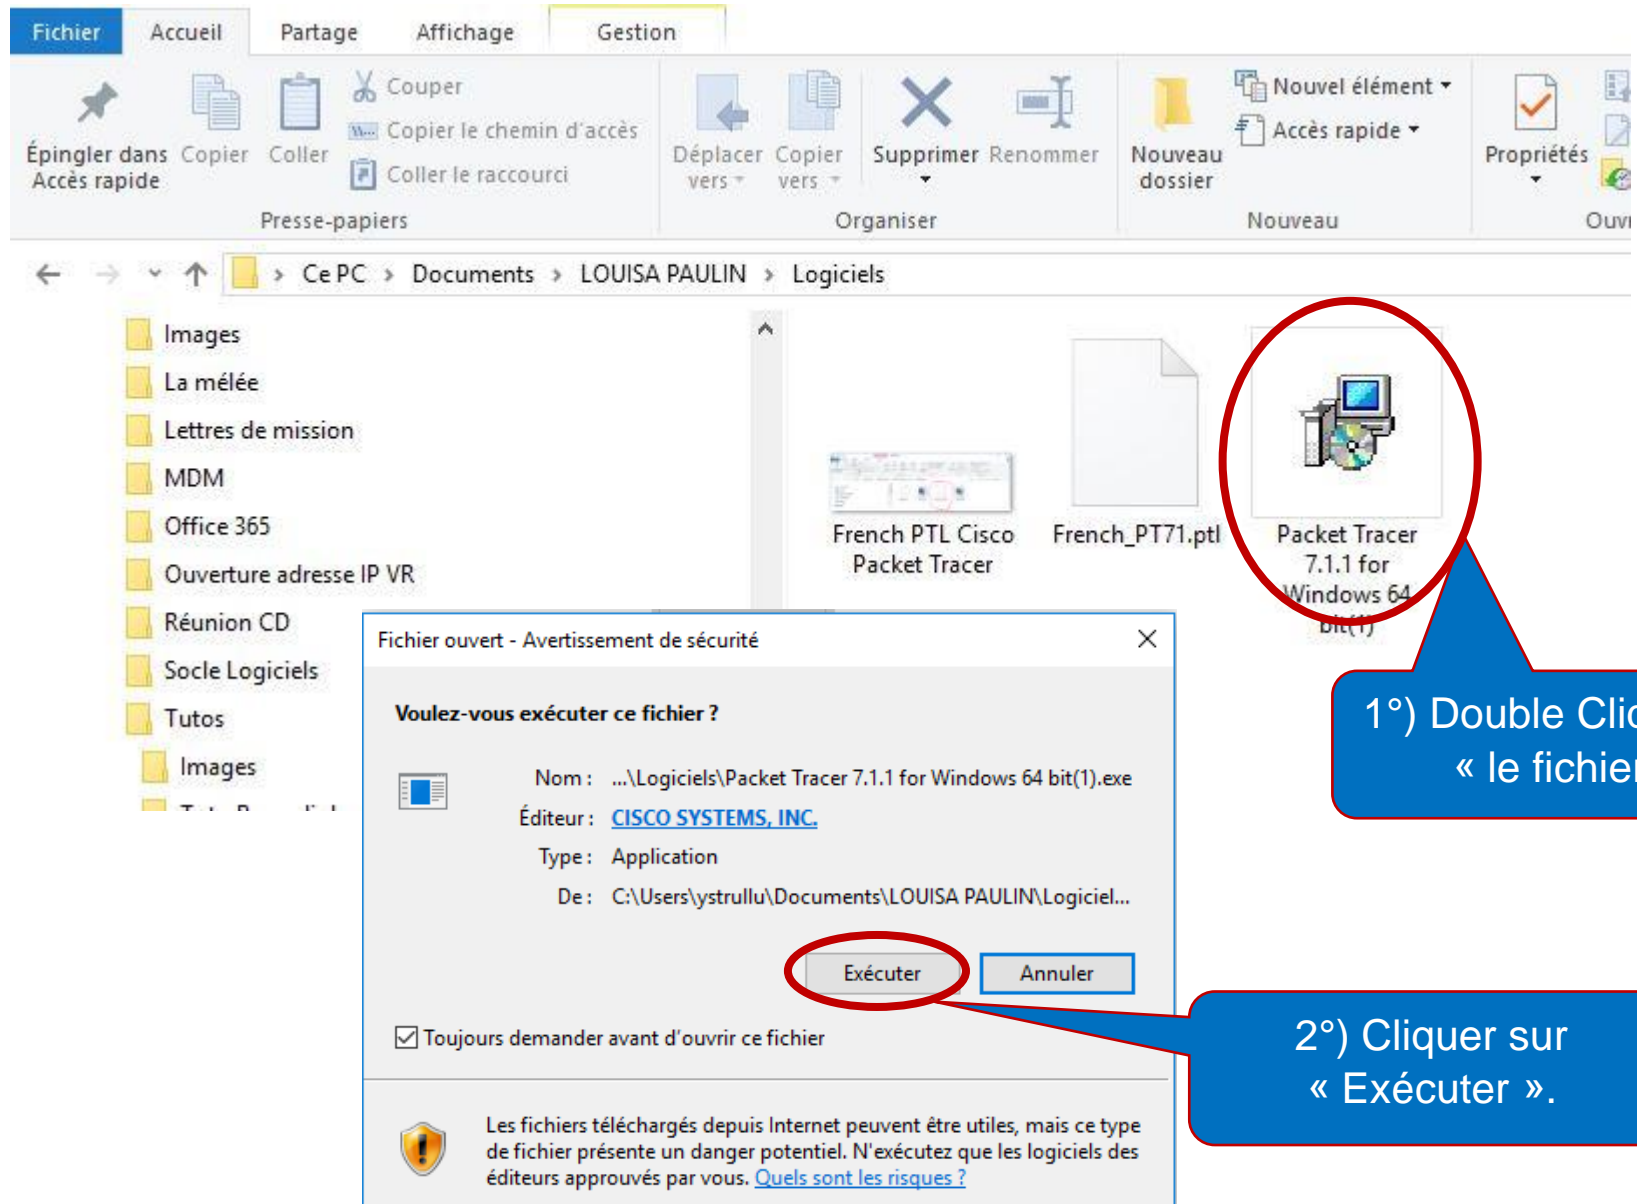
Fichier Accueil Partage Affichage Gestion

Épingler dans Accès rapide Copier Coller Couper Copier le chemin d'accès Coller le raccourci
Presse-papiers

Déplacer vers Copier vers Supprimer Renommer
Organiser

Nouveau dossier Nouvel élément Accès rapide
Nouveau

Propriétés
Ouv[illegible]

Ce PC › Documents › LOUISA PAULIN › Logiciels

Images
La mélée
Lettres de mission
MDM
Office 365
Ouverture adresse IP VR
Réunion CD
Socle Logiciels
Tutos
Images

French PTL Cisco Packet Tracer
French_PT71.ptl
Packet Tracer 7.1.1 for Windows 64 bit(1)

1°) Double Clic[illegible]
« le fichier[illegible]

Fichier ouvert - Avertissement de sécurité

Voulez-vous exécuter ce fichier ?

Nom : ...\Logiciels\Packet Tracer 7.1.1 for Windows 64 bit(1).exe
Éditeur : CISCO SYSTEMS, INC.
Type : Application
De : C:\Users\ystrullu\Documents\LOUISA PAULIN\Logiciel...

Exécuter Annuler

Toujours demander avant d'ouvrir ce fichier

Les fichiers téléchargés depuis Internet peuvent être utiles, mais ce type de fichier présente un danger potentiel. N'exécutez que les logiciels des éditeurs approuvés par vous. Quels sont les risques ?

2°) Cliquer sur
« Exécuter ».